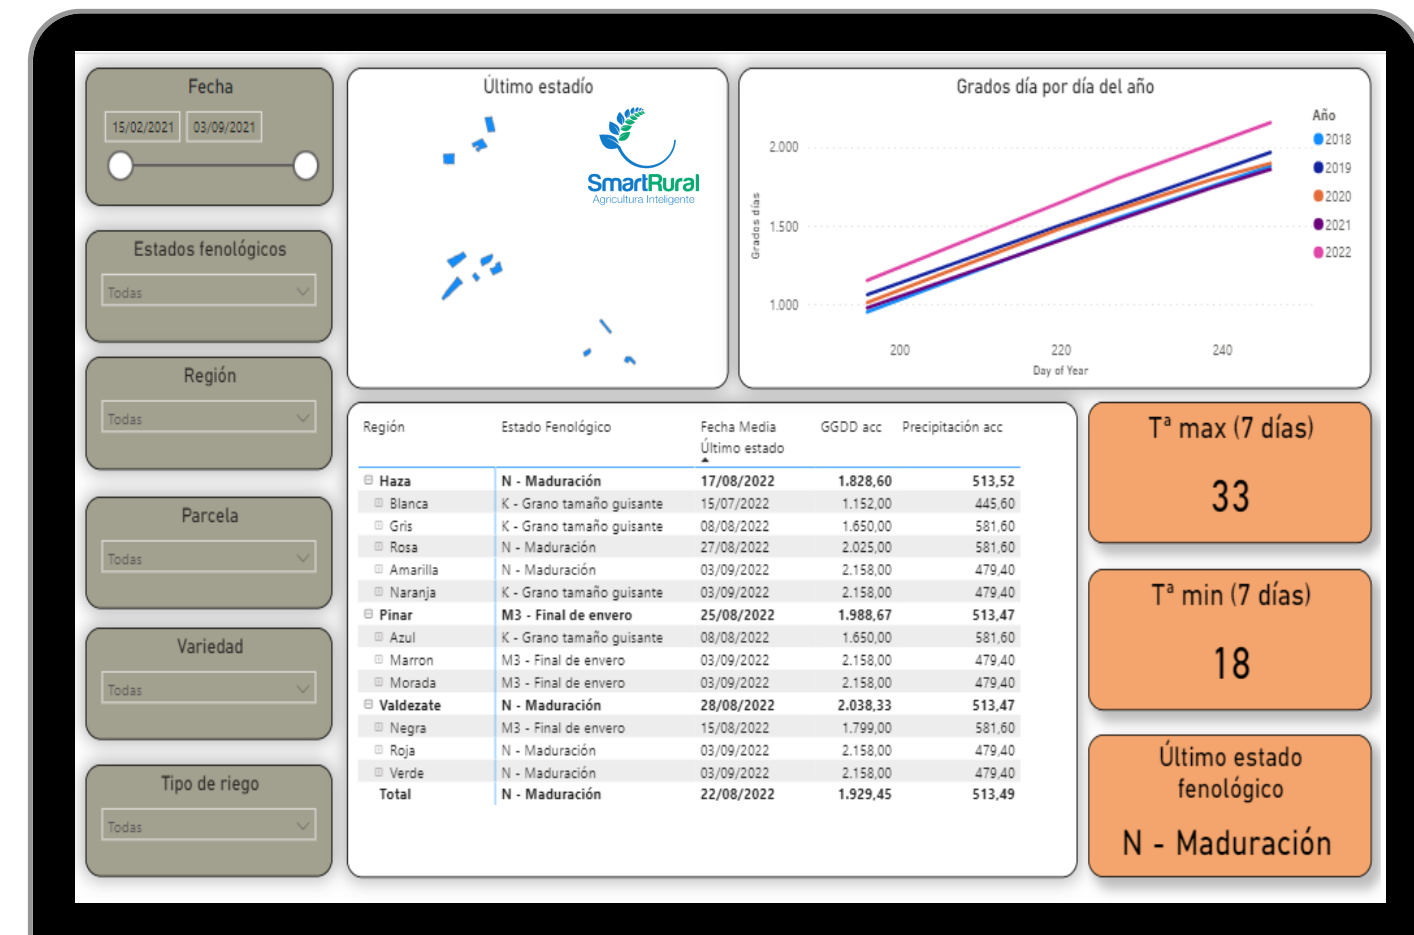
Fecha

15/02/2021 03/09/2021

Estados fenológicos

Todas

Región

Todas

Parcela

Todas

Variedad

Todas

Tipo de riego

Todas

Último estadío

SmartRural
Agricultura Inteligente

Grados día por día del año

Año
2018
2019
2020
2021
2022

2.000
1.500
1.000

Grados días

200
220
240
Day of Year

| Región | Estado Fenológico | Fecha Media Último estado | GGDD acc | Precipitación acc |
|---|---|---|---|---|
| Haza | N - Maduración | 17/08/2022 | 1.828,60 | 513,52 |
| Blanca | K - Grano tamaño guisante | 15/07/2022 | 1.152,00 | 445,60 |
| Gris | K - Grano tamaño guisante | 08/08/2022 | 1.650,00 | 581,60 |
| Rosa | N - Maduración | 27/08/2022 | 2.025,00 | 581,60 |
| Amarilla | N - Maduración | 03/09/2022 | 2.158,00 | 479,40 |
| Naranja | K - Grano tamaño guisante | 03/09/2022 | 2.158,00 | 479,40 |
| Pinar | M3 - Final de envero | 25/08/2022 | 1.988,67 | 513,47 |
| Azul | K - Grano tamaño guisante | 08/08/2022 | 1.650,00 | 581,60 |
| Marron | M3 - Final de envero | 03/09/2022 | 2.158,00 | 479,40 |
| Morada | M3 - Final de envero | 03/09/2022 | 2.158,00 | 479,40 |
| Valdezate | N - Maduración | 28/08/2022 | 2.038,33 | 513,47 |
| Negra | M3 - Final de envero | 15/08/2022 | 1.799,00 | 581,60 |
| Roja | N - Maduración | 03/09/2022 | 2.158,00 | 479,40 |
| Verde | N - Maduración | 03/09/2022 | 2.158,00 | 479,40 |
| Total | N - Maduración | 22/08/2022 | 1.929,45 | 513,49 |

Tª max (7 días)

33

Tª min (7 días)

18

Último estado fenológico

N - Maduración